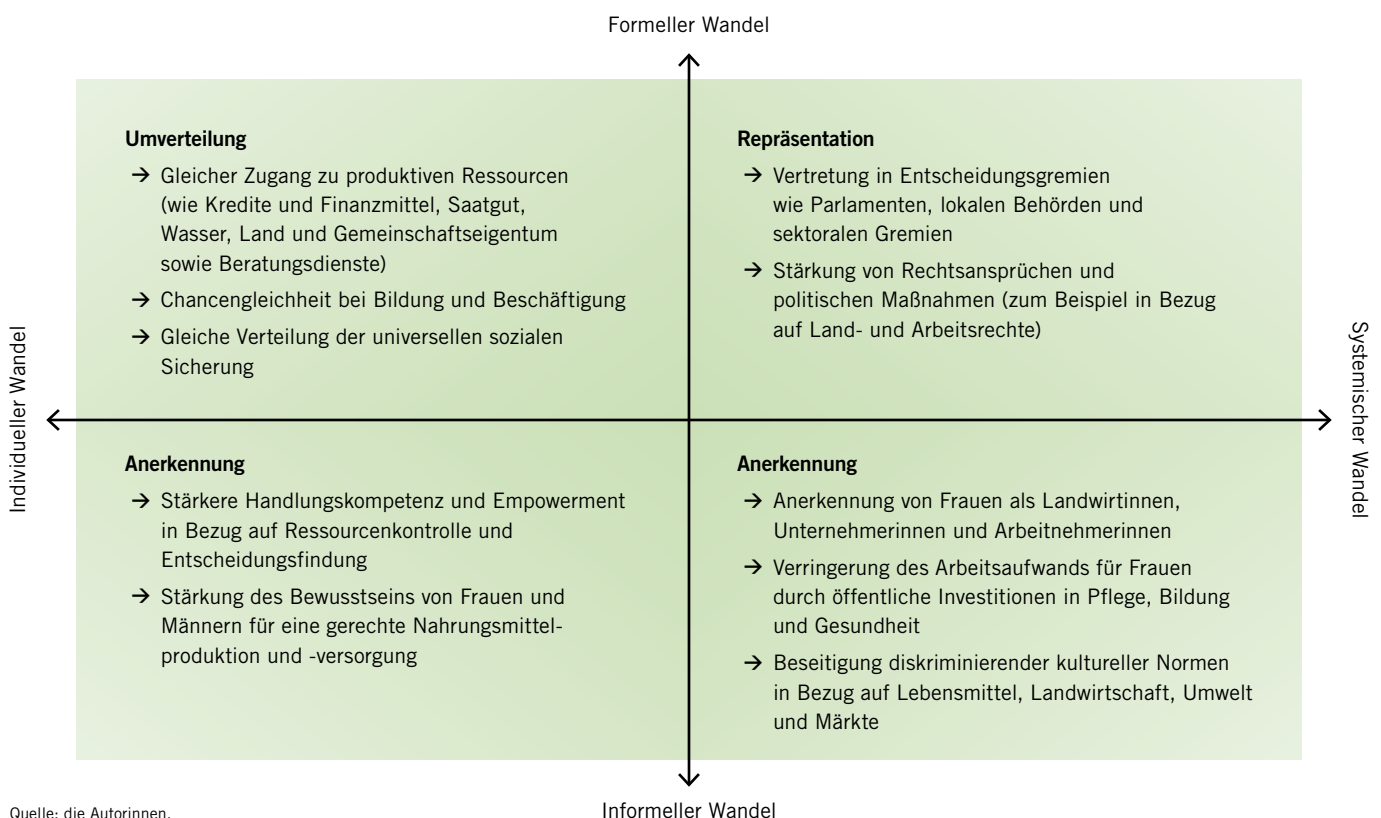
Formeller Wandel

Individueller Wandel

Systemischer Wandel

**Umverteilung**

→ Gleicher Zugang zu produktiven Ressourcen (wie Kredite und Finanzmittel, Saatgut, Wasser, Land und Gemeinschaftseigentum sowie Beratungsdienste)

→ Chancengleichheit bei Bildung und Beschäftigung

→ Gleiche Verteilung der universellen sozialen Sicherung

**Repräsentation**

→ Vertretung in Entscheidungsgremien wie Parlamenten, lokalen Behörden und sektoralen Gremien

→ Stärkung von Rechtsansprüchen und politischen Maßnahmen (zum Beispiel in Bezug auf Land- und Arbeitsrechte)

**Anerkennung**

→ Stärkere Handlungskompetenz und Empowerment in Bezug auf Ressourcenkontrolle und Entscheidungsfindung

→ Stärkung des Bewusstseins von Frauen und Männern für eine gerechte Nahrungsmittelproduktion und -versorgung

**Anerkennung**

→ Anerkennung von Frauen als Landwirtinnen, Unternehmerinnen und Arbeitnehmerinnen

→ Verringerung des Arbeitsaufwands für Frauen durch öffentliche Investitionen in Pflege, Bildung und Gesundheit

→ Beseitigung diskriminierender kultureller Normen in Bezug auf Lebensmittel, Landwirtschaft, Umwelt und Märkte

Informeller Wandel

Quelle: die Autorinnen.